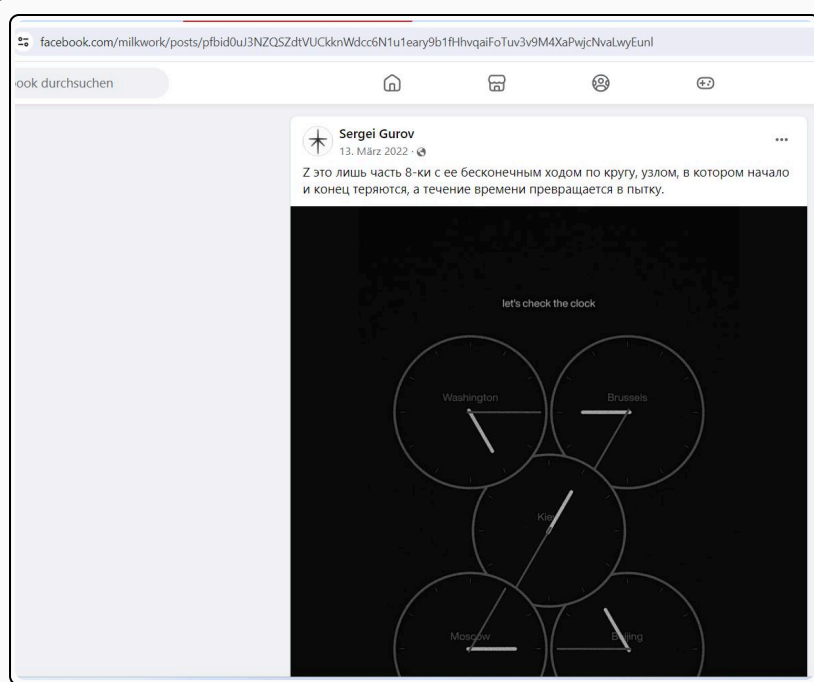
facebook.com/milkwork/posts/pfbid0uJ3NZQSZdtVUCkknWdcc6N1u1eary9b1fHhvqaiFoTuv3v9M4XaPwjcNvaLwyEunl

ook durchsuchen

Sergei Gurov
13. März 2022 ·

...

Z это лишь часть 8-ки с ее бесконечным ходом по кругу, узлом, в котором начало и конец теряются, а течение времени превращается в пытку.

let's check the clock

Washington

Brussels

Kiev

Moscow

Beijing